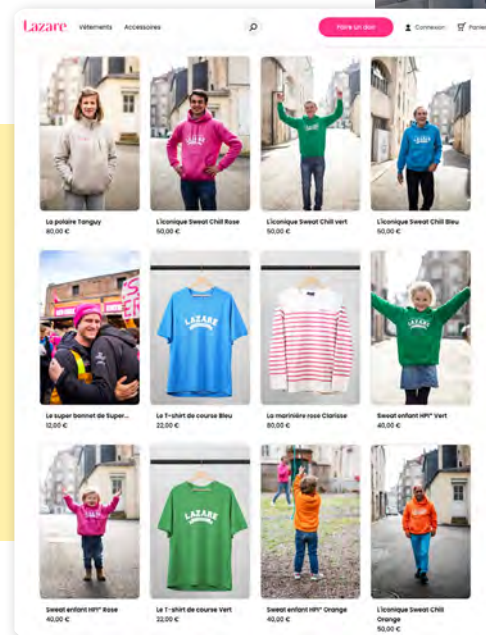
Lazare Vêtements Accessoires

Faire un don

Connexion Panier

La polaire Tanguy
80,00 €

L'iconique Sweat Chill Rose
50,00 €

L'iconique Sweat Chill vert
50,00 €

L'iconique Sweat Chill Bleu
50,00 €

Le super bonnet de Super...
12,00 €

LAZARE

Le T-shirt de course Bleu
22,00 €

La marinière rose Clarisse
80,00 €

LAZARE

Sweat enfant HPI° Vert
40,00 €

Sweat enfant HPI° Rose
40,00 €

LAZARE

Le T-shirt de course Vert
22,00 €

Sweat enfant HPI° Orange
40,00 €

L'iconique Sweat Chill Orange
50,00 €